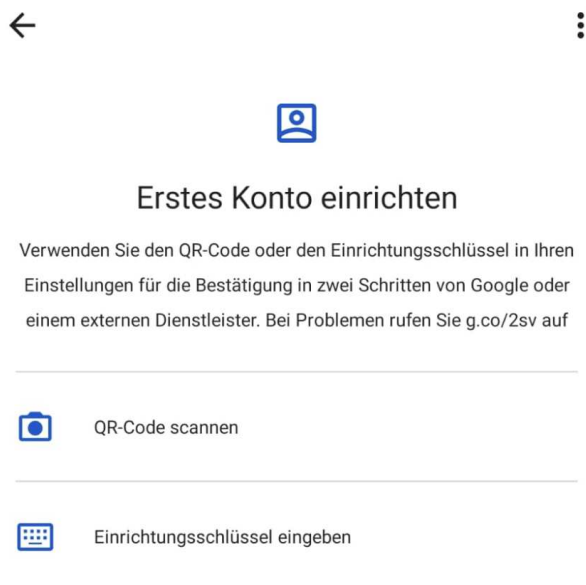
Erstes Konto einrichten

Verwenden Sie den QR-Code oder den Einrichtungsschlüssel in Ihren Einstellungen für die Bestätigung in zwei Schritten von Google oder einem externen Dienstleister. Bei Problemen rufen Sie g.co/2sv auf

QR-Code scannen

Einrichtungsschlüssel eingeben